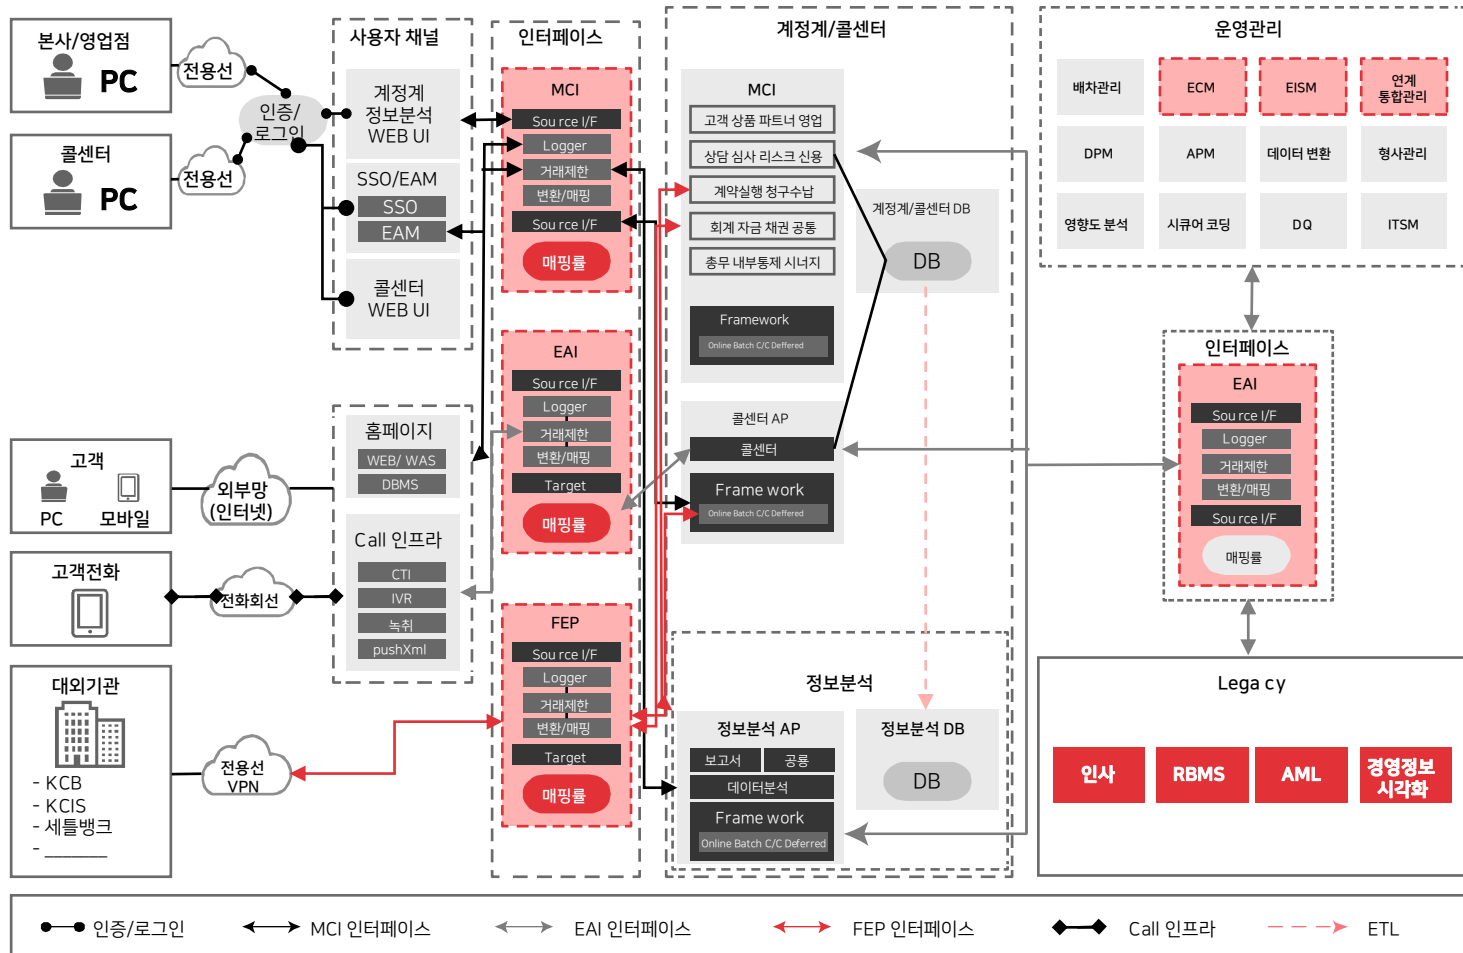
본사/영업점
PC

콜센터
PC

전용선
전용선
인증/로그인

사용자 채널
계정계 정보분석 WEB UI
SSO/EAM
SSO
EAM
콜센터 WEB UI

인터페이스
MCI
Sou rce I/F
Logger
거래제한
변환/매핑
Sou rce I/F
매핑률

EAI
Sou rce I/F
Logger
거래제한
변환/매핑
Target
매핑률

FEP
Sou rce I/F
Logger
거래제한
변환/매핑
Target
매핑률

계정계/콜센터
MCI
고객 상품 파트너 영업
상담 심사 리스크 신용
계약실행 청구수납
회계 자금 채권 공통
총무 내부통제 시너지
Framework
Online Batch C/C Deffered

계정계/콜센터 DB
DB

콜센터 AP
콜센터
Frame work
Online Batch C/C Deffered

운영관리
배차관리
ECM
EISM
연계 통합관리
DPM
APM
데이터 변환
형사관리
영향도 분석
시큐어 코딩
DQ
ITSM

인터페이스
EAI
Sou rce I/F
Logger
거래제한
변환/매핑
Sou rce I/F
매핑률

고객
PC
모바일
외부망 (인터넷)

홈페이지
WEB/ WAS
DBMS

Call 인프라
CTI
IVR
녹취
pushXml

고객전화
전화회선

대외기관
- KCB
- KCIS
- 세틀뱅크
- ______

전용선 VPN

정보분석
정보분석 AP
보고서
공통
데이터분석
Frame work
Online Batch C/C Deferred

정보분석 DB
DB

Lega cy
인사
RBMS
AML
경영정보 시각화

인증/로그인
MCI 인터페이스
EAI 인터페이스
FEP 인터페이스
Call 인프라
ETL